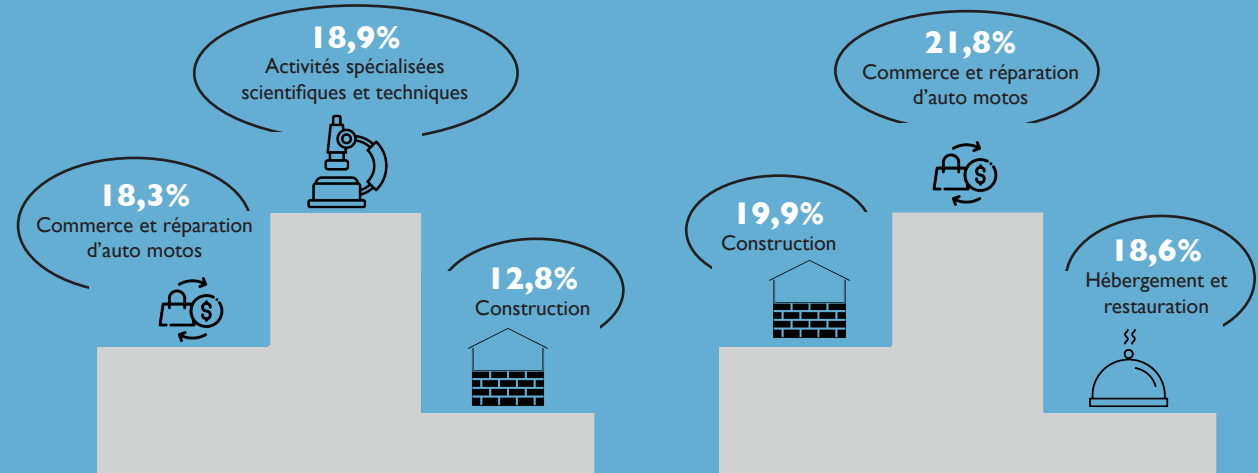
18,9%
Activités spécialisées scientifiques et techniques

18,3%
Commerce et réparation d'auto motos

12,8%
Construction

21,8%
Commerce et réparation d'auto motos

19,9%
Construction

18,6%
Hébergement et restauration